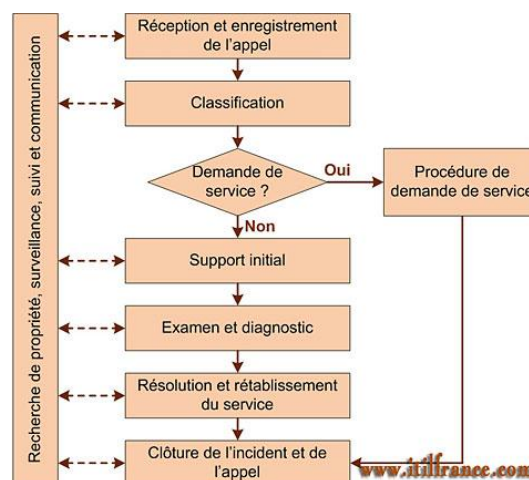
Recherche de propriété, surveillance, suivi et communication

Réception et enregistrement de l'appel

Classification

Demande de service ?

Oui

Procédure de demande de service

Non

Support initial

Examen et diagnostic

Résolution et rétablissement du service

Clôture de l'incident et de l'appel

www.itilfrance.com